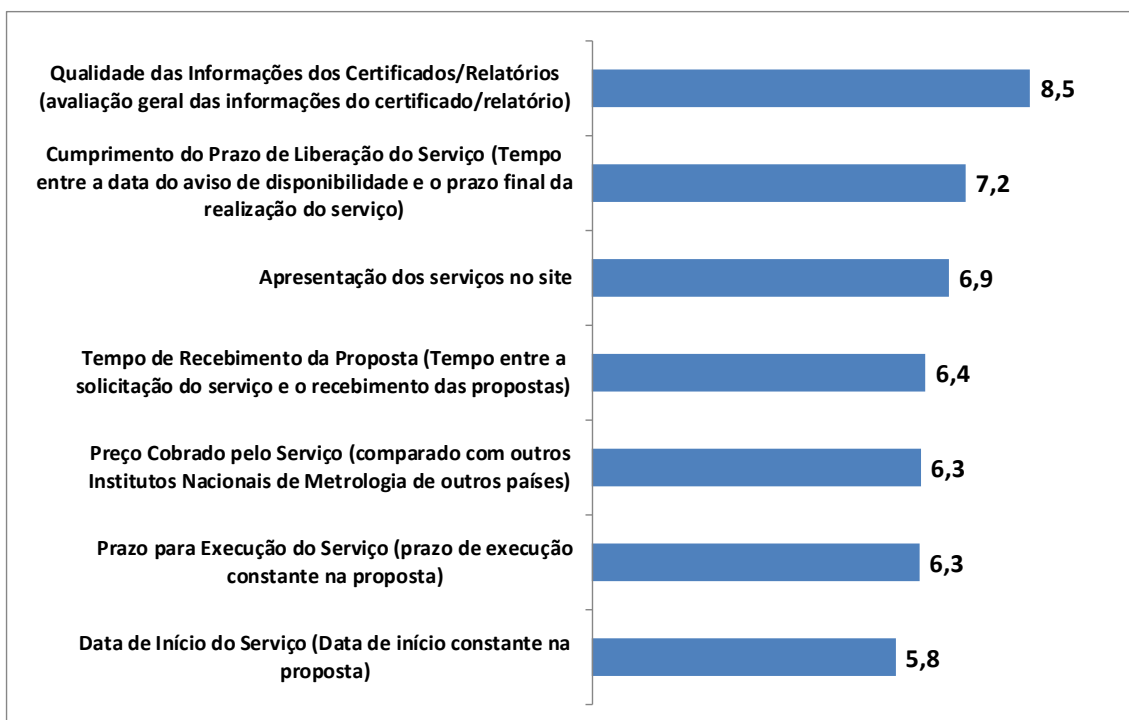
Qualidade das Informações dos Certificados/Relatórios (avaliação geral das informações do certificado/relatório)
8,5

Cumprimento do Prazo de Liberação do Serviço (Tempo entre a data do aviso de disponibilidade e o prazo final da realização do serviço)
7,2

Apresentação dos serviços no site
6,9

Tempo de Recebimento da Proposta (Tempo entre a solicitação do serviço e o recebimento das propostas)
6,4

Preço Cobrado pelo Serviço (comparado com outros Institutos Nacionais de Metrologia de outros países)
6,3

Prazo para Execução do Serviço (prazo de execução constante na proposta)
6,3

Data de Início do Serviço (Data de início constante na proposta)
5,8